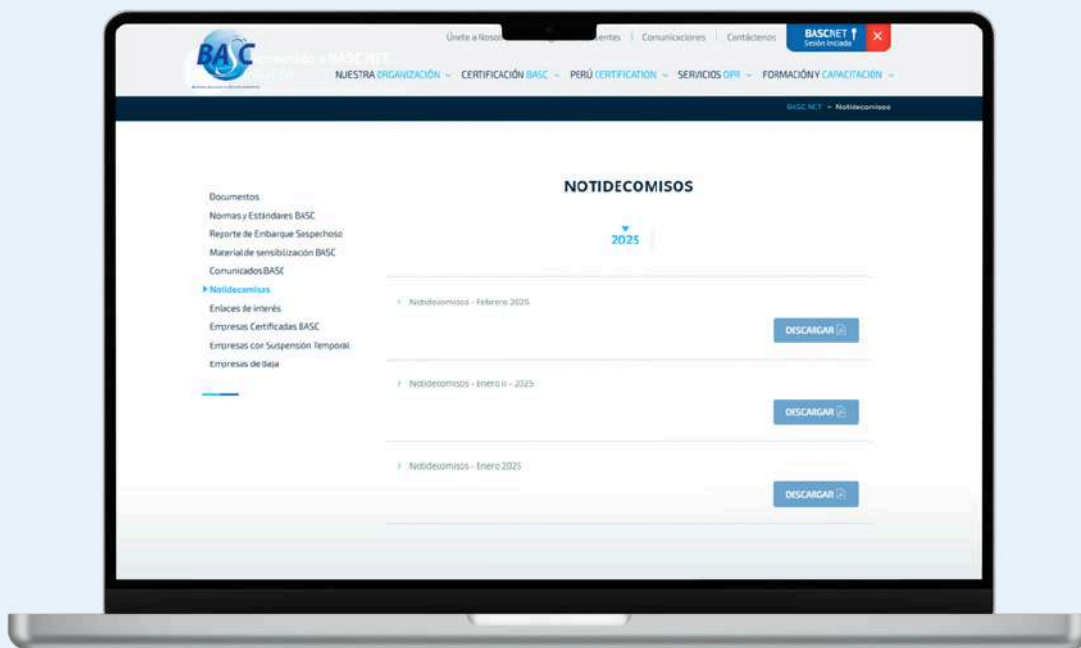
BASC

Únete a Noso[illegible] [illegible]entes | Comunicaciones | Contáctenos

BASCNET
Sesión Iniciada

×

Bienvenido a BASC NET

NUESTRA ORGANIZACIÓN ⌄ CERTIFICACIÓN BASC ⌄ PERÚ CERTIFICATION ⌄ SERVICIOS OPI ⌄ FORMACIÓN Y CAPACITACIÓN ⌄

BASC NET > Notidecomisos

Documentos
Normas y Estándares BASC
Reporte de Embarque Sospechoso
Material de sensibilización BASC
Comunicados BASC
Notidecomisos
Enlaces de interés
Empresas Certificadas BASC
Empresas con Suspensión Temporal
Empresas de Baja

NOTIDECOMISOS

2025

Notidecomisos - Febrero 2025

DESCARGAR

Notidecomisos - Enero II - 2025

DESCARGAR

Notidecomisos - Enero 2025

DESCARGAR